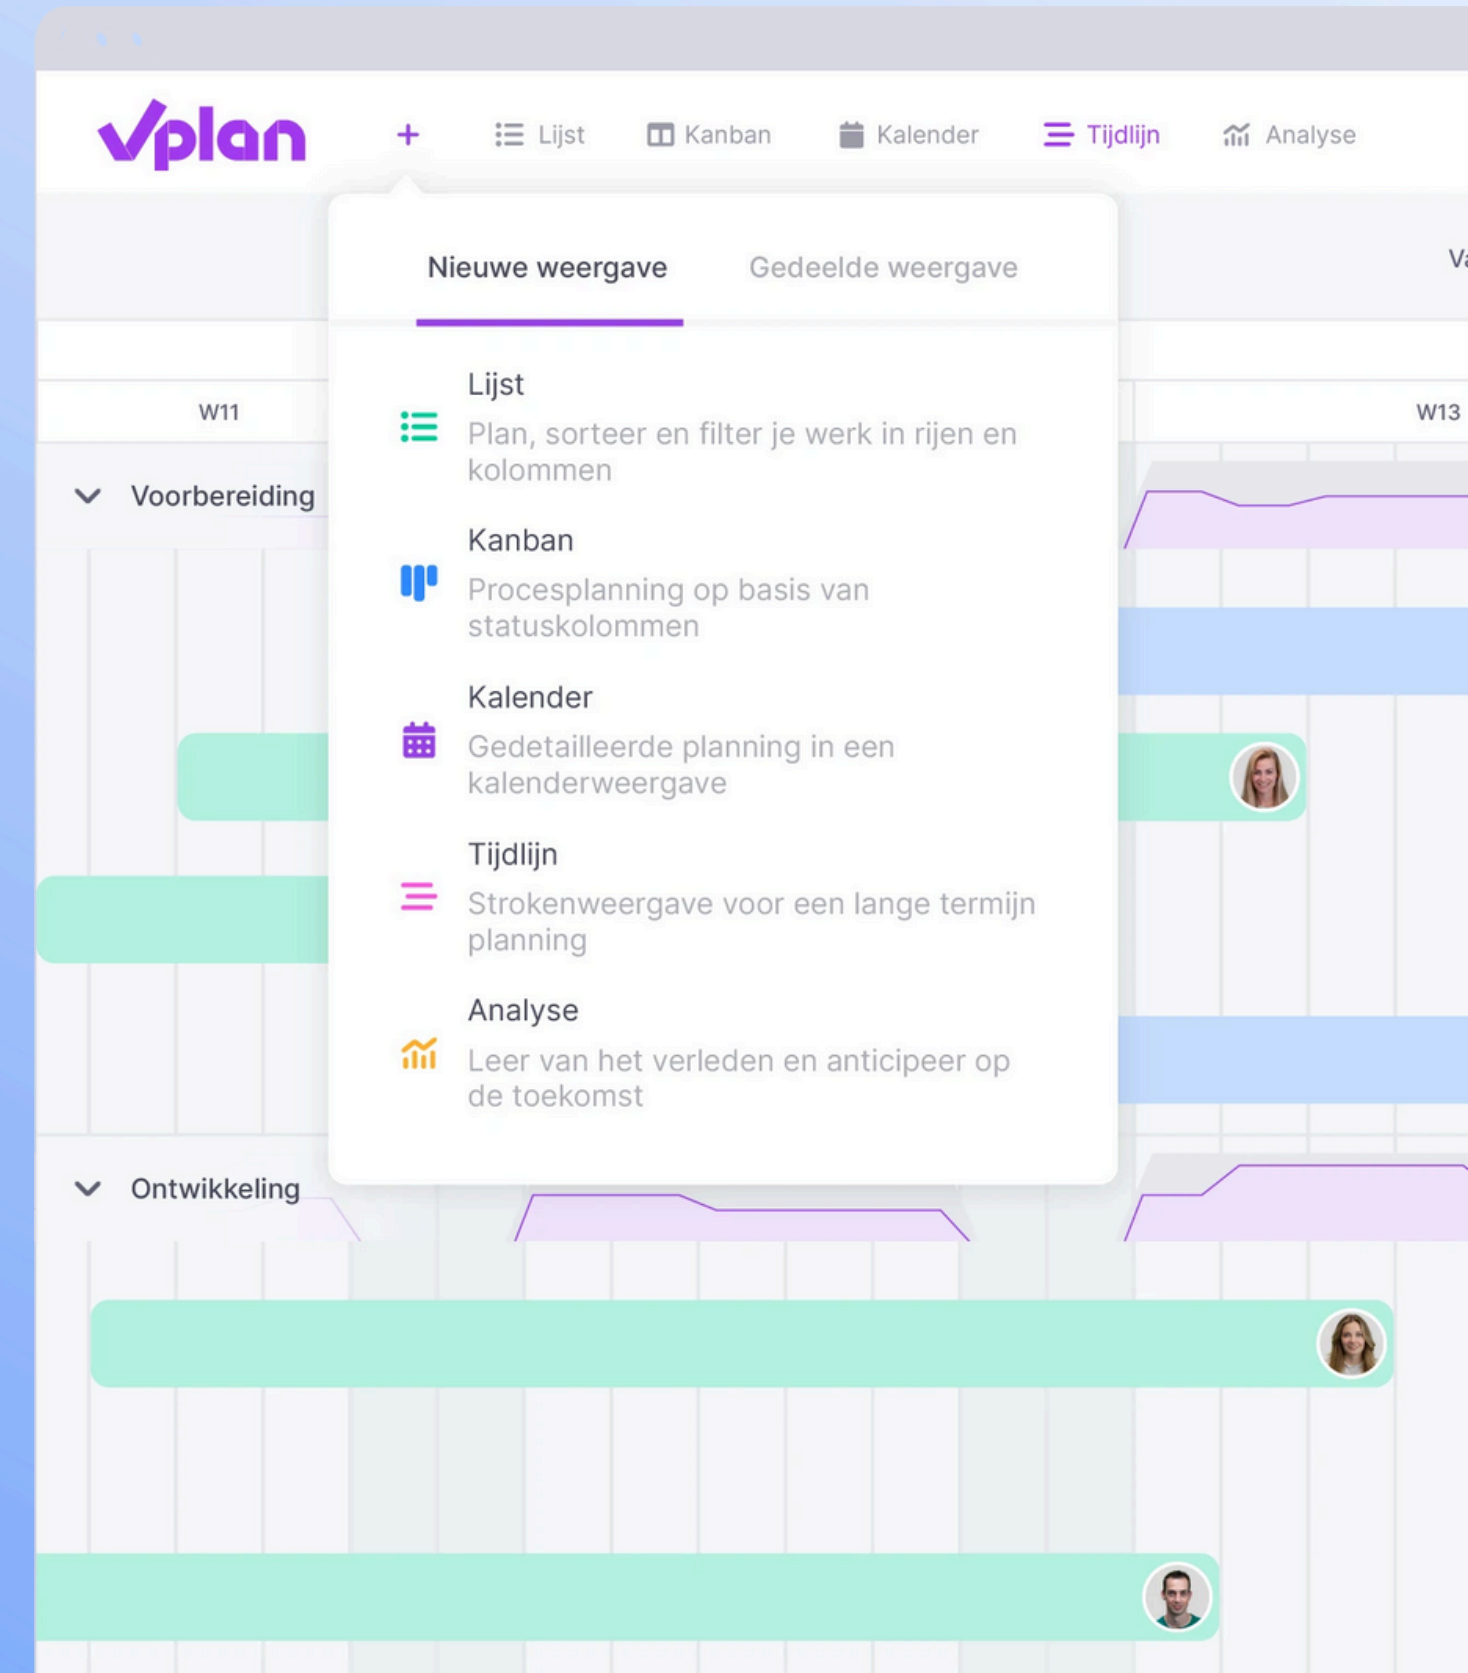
vplan

+ Lijst Kanban Kalender Tijdlijn Analyse

Nieuwe weergave Gedeelde weergave

Va

W11

W13

Voorbereiding

Lijst
Plan, sorteer en filter je werk in rijen en kolommen

Kanban
Procesplanning op basis van statuskolommen

Kalender
Gedetailleerde planning in een kalenderweergave

Tijdlijn
Strokenweergave voor een lange termijn planning

Analyse
Leer van het verleden en anticipeer op de toekomst

Ontwikkeling